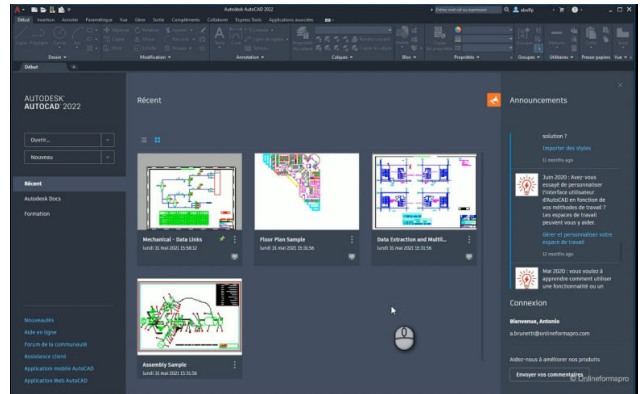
Autodesk AutoCAD 2022

Début Insertion Annoter Paramétrique Vue Gérer Sortie Compléments Collaborer Express Tools Applications associées

Dessin Modification Annotation Calques Bloc Propriétés Groupes Utilitaires Presse-papiers Vue

Début

AUTODESK
AUTOCAD 2022

Ouvrir...

Nouveau

Récent

Autodesk Docs

Formation

Nouveautés

Aide en ligne

Forum de la communauté

Assistance client

Application mobile AutoCAD

Application Web AutoCAD

Récent

Mechanical - Data Links
lundi 31 mai 2021 15:58:12

Floor Plan Sample
lundi 31 mai 2021 15:31:56

Data Extraction and Multil...
lundi 31 mai 2021 15:31:56

Assembly Sample
lundi 31 mai 2021 15:31:56

Announcements

solution ?

Importer des styles

11 months ago

Juin 2020 : Avez-vous essayé de personnaliser l'interface utilisateur d'AutoCAD en fonction de vos méthodes de travail ? Les espaces de travail peuvent vous y aider.

Gérer et personnaliser votre espace de travail

12 months ago

Mai 2020 : vous voulez à apprendre comment utiliser une fonctionnalité ou un

Connexion

Bienvenue, Antonio

a.brunetti@onlineformapro.com

Aidez-nous à améliorer nos produits

Envoyer vos commentaires

© Onlineformapro